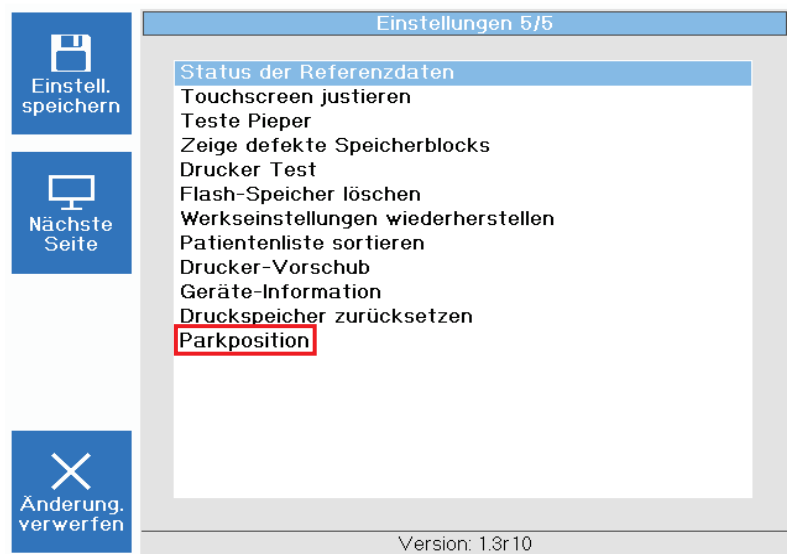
Einstell. speichern

Nächste Seite

Änderung. verwerfen

Einstellungen 5/5

Status der Referenzdaten
Touchscreen justieren
Teste Pieper
Zeige defekte Speicherblocks
Drucker Test
Flash-Speicher löschen
Werkseinstellungen wiederherstellen
Patientenliste sortieren
Drucker-Vorschub
Geräte-Information
Druckspeicher zurücksetzen
Parkposition

Version: 1.3r10